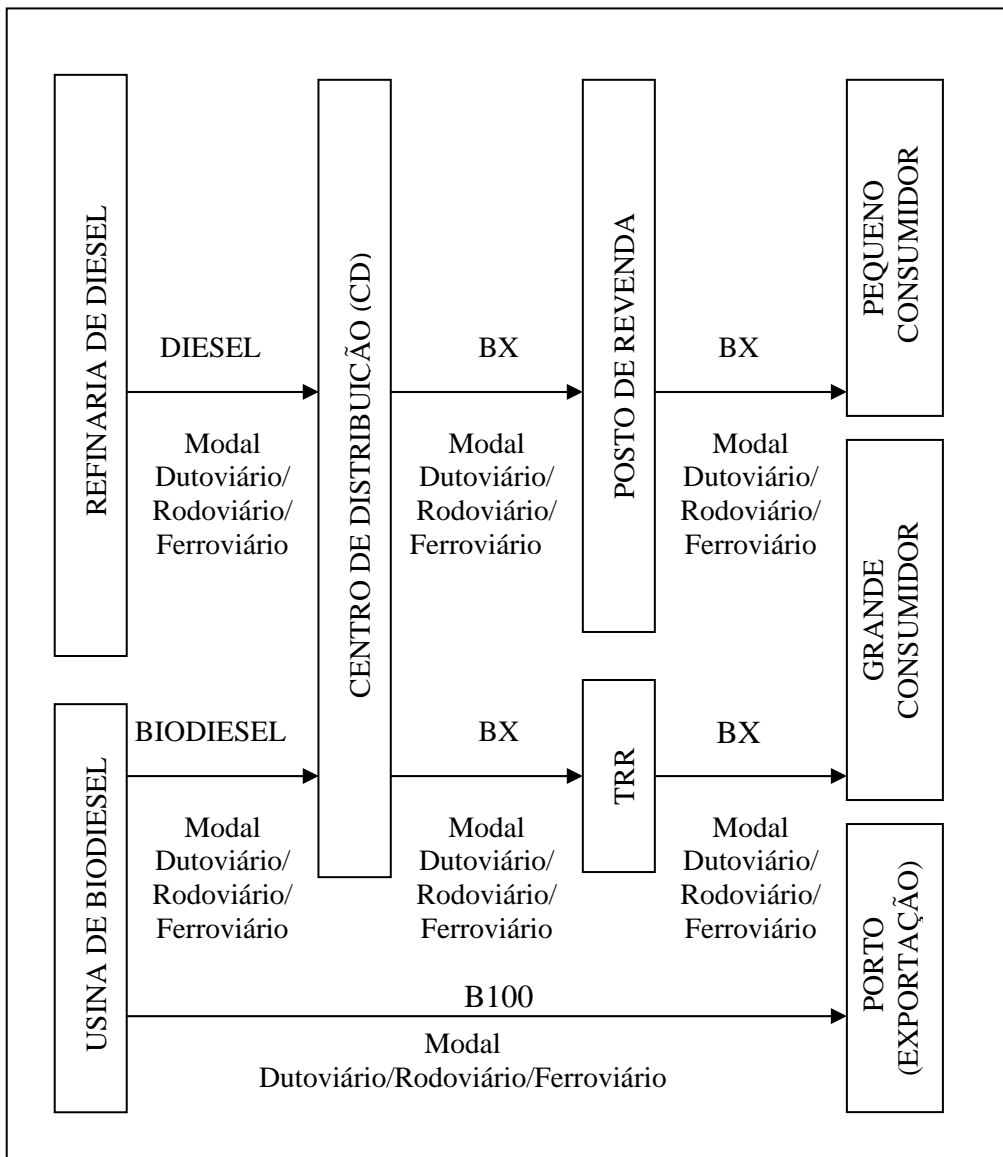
REFINARIA DE DIESEL

DIESEL

Modal Dutoviário/ Rodoviário/ Ferroviário

CENTRO DE DISTRIBUIÇÃO (CD)

BX

Modal Dutoviário/ Rodoviário/ Ferroviário

POSTO DE REVENDA

BX

Modal Dutoviário/ Rodoviário/ Ferroviário

PEQUENO CONSUMIDOR

GRANDE CONSUMIDOR

USINA DE BIODIESEL

BIODIESEL

Modal Dutoviário/ Rodoviário/ Ferroviário

BX

Modal Dutoviário/ Rodoviário/ Ferroviário

TRR

BX

Modal Dutoviário/ Rodoviário/ Ferroviário

PORTO (EXPORTAÇÃO)

B100

Modal Dutoviário/Rodoviário/Ferroviário